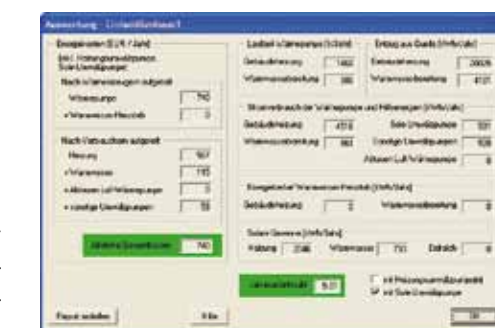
Auswertung - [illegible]

Energiekosten [EUR / Jahr]

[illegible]

Nach Wärmeerzeugern aufgeteilt

Wärmepumpe 740

+ Warmwasser-Heizstab 0

Nach Verbrauchern aufgeteilt

Heizung 567

+ Warmwasser 115

+ Abtauen Luft-Wärmepumpen 0

+ sonstige Umwälzpumpen 58

Jährliche Energiekosten 740

Laufzeit Wärmepumpe [h/Jahr]

Gebäudeheizung 1462

Warmwasserbereitung 386

Entzug aus Quelle [kWh/Jahr]

Gebäudeheizung 20676

Warmwasserbereitung 4121

Stromverbrauch der Wärmepumpe und Hilfsenergien [kWh/Jahr]

Gebäudeheizung 4318

Warmwasserbereitung 963

Sole-Umwälzpumpen 331

Sonstige Umwälzpumpen 108

Abtauen Luft-Wärmepumpen 0

Energiebedarf Warmwasser-Heizstab [kWh/Jahr]

Gebäudeheizung 0

Warmwasserbereitung 0

Solare Gewinne [kWh/Jahr]

Kollektor 2346

Warmwasser 733

Gebäude 0

Jahresarbeitszahl 5.07

mit Heizungspumpen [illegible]

mit Sole-Umwälzpumpe

Report erstellen

Hilfe

OK